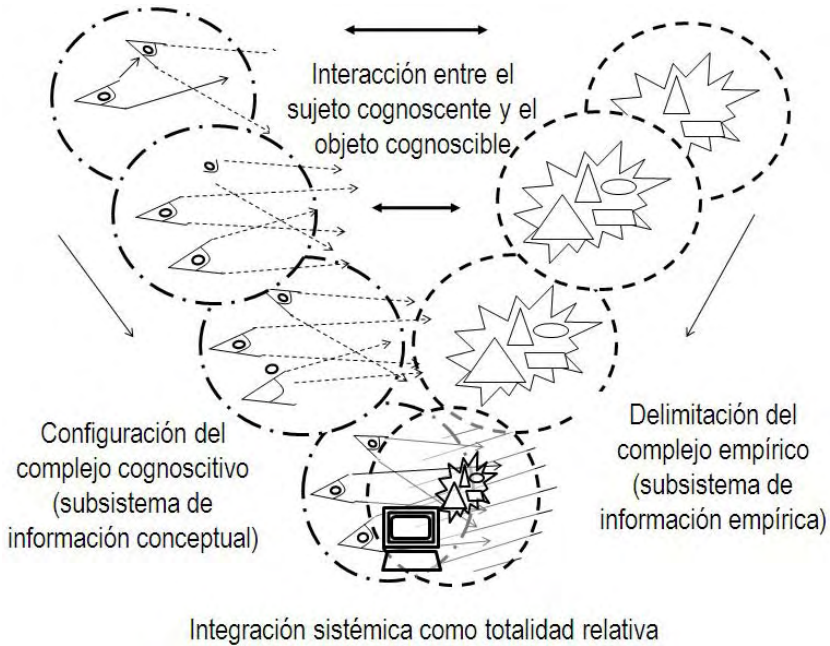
Interacción entre el sujeto cognoscente y el objeto cognoscible

Configuración del complejo cognoscitivo (subsistema de información conceptual)

Delimitación del complejo empírico (subsistema de información empírica)

Integración sistémica como totalidad relativa